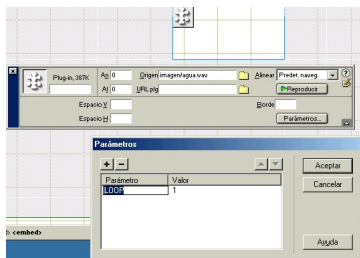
Plug-in, 387K

An 0

Al 0

Origen imagen/agua.wav

URL plg

Alinear Predet. naveg.

Reproducir

Espacio V

Espacio H

Borde

Parámetros...

<embed>

Parámetros

+ −

| Parámetro | Valor |
|---|---|
| LOOP | 1 |

Aceptar

Cancelar

Ayuda